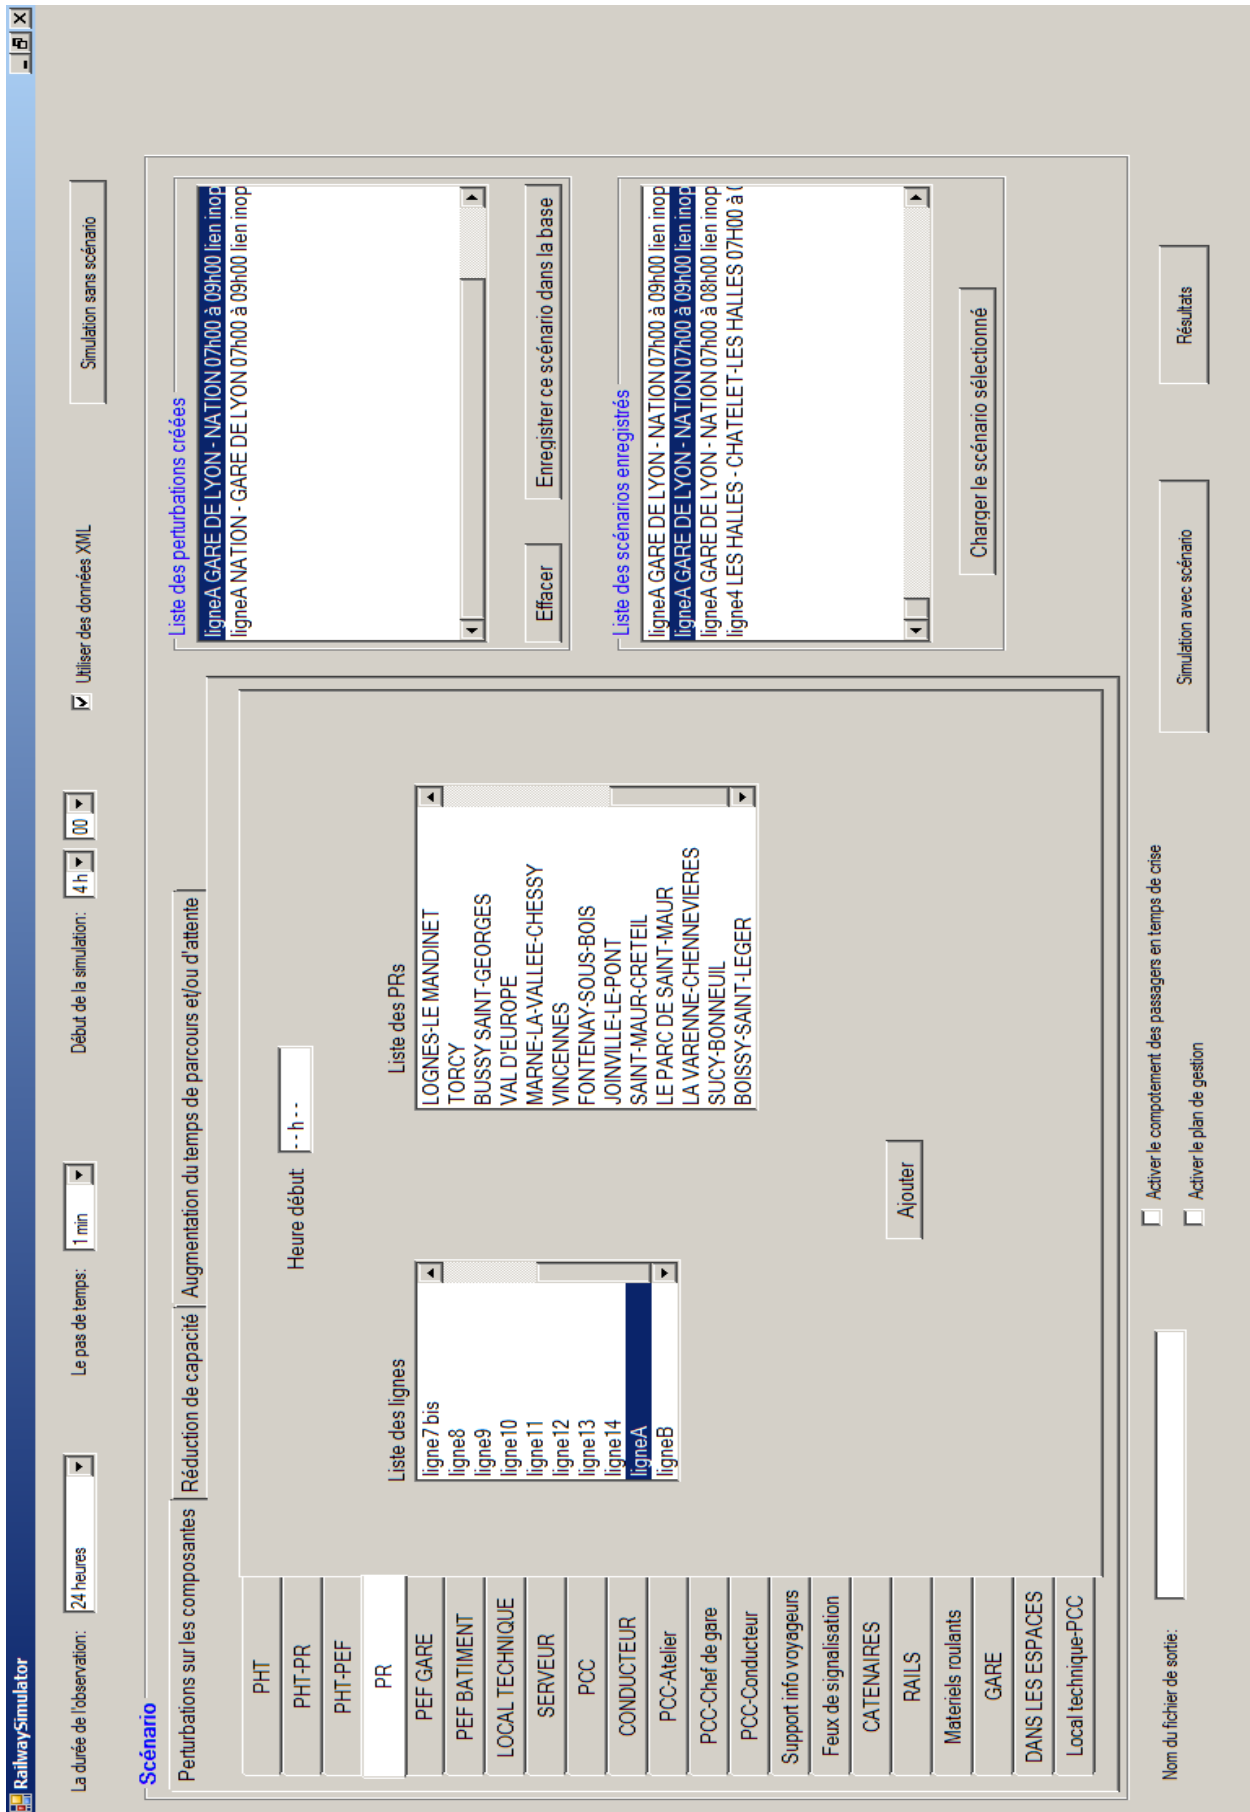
RailwaySimulator

La durée de l'observation: 24 heures
Le pas de temps: 1 min
Début de la simulation: 4 h 00
Utiliser des données XML
Simulation sans scénario

Scénario

Perturbations sur les composantes | Réduction de capacité | Augmentation du temps de parcours et/ou d'attente

PHT
PHT-PR
PHT-PEF
PR
PEF GARE
PEF BATIMENT
LOCAL TECHNIQUE
SERVEUR
PCC
CONDUCTEUR
PCC-Atelier
PCC-Chef de gare
PCC-Conducteur
Support info voyageurs
Feux de signalisation
CATENAIRES
RAILS
Materiels roulants
GARE
DANS LES ESPACES
Local technique-PCC

Heure début -- h --

Liste des lignes
ligne7 bis
ligne8
ligne9
ligne10
ligne11
ligne12
ligne13
ligne14
ligneA
ligneB

Liste des PRs
LOGNES-LE MANDINET
TORCY
BUSSY SAINT-GEORGES
VAL D'EUROPE
MARNE-LA-VALLEE-CHESSY
VINCENNES
FONTENAY-SOUS-BOIS
JOINVILLE-LE-PONT
SAINT-MAUR-CRETEIL
LE PARC DE SAINT-MAUR
LA VARENNE-CHENNEVIERES
SUCY-BONNEUIL
BOISSY-SAINT-LEGER

Ajouter

Liste des perturbations créées
ligneA GARE DE LYON - NATION 07h00 à 09h00 lien inop
ligneA NATION - GARE DE LYON 07h00 à 09h00 lien inop

Effacer
Enregistrer ce scénario dans la base

Liste des scénarios enregistrés
ligneA GARE DE LYON - NATION 07h00 à 09h00 lien inop
ligneA GARE DE LYON - NATION 07h00 à 09h00 lien inop
ligneA GARE DE LYON - NATION 07h00 à 08h00 lien inop
ligne4 LES HALLES - CHATELET-LES HALLES 07H00 à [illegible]

Charger le scénario sélectionné

Nom du fichier de sortie:
Activer le comportement des passagers en temps de crise
Activer le plan de gestion
Simulation avec scénario
Résultats